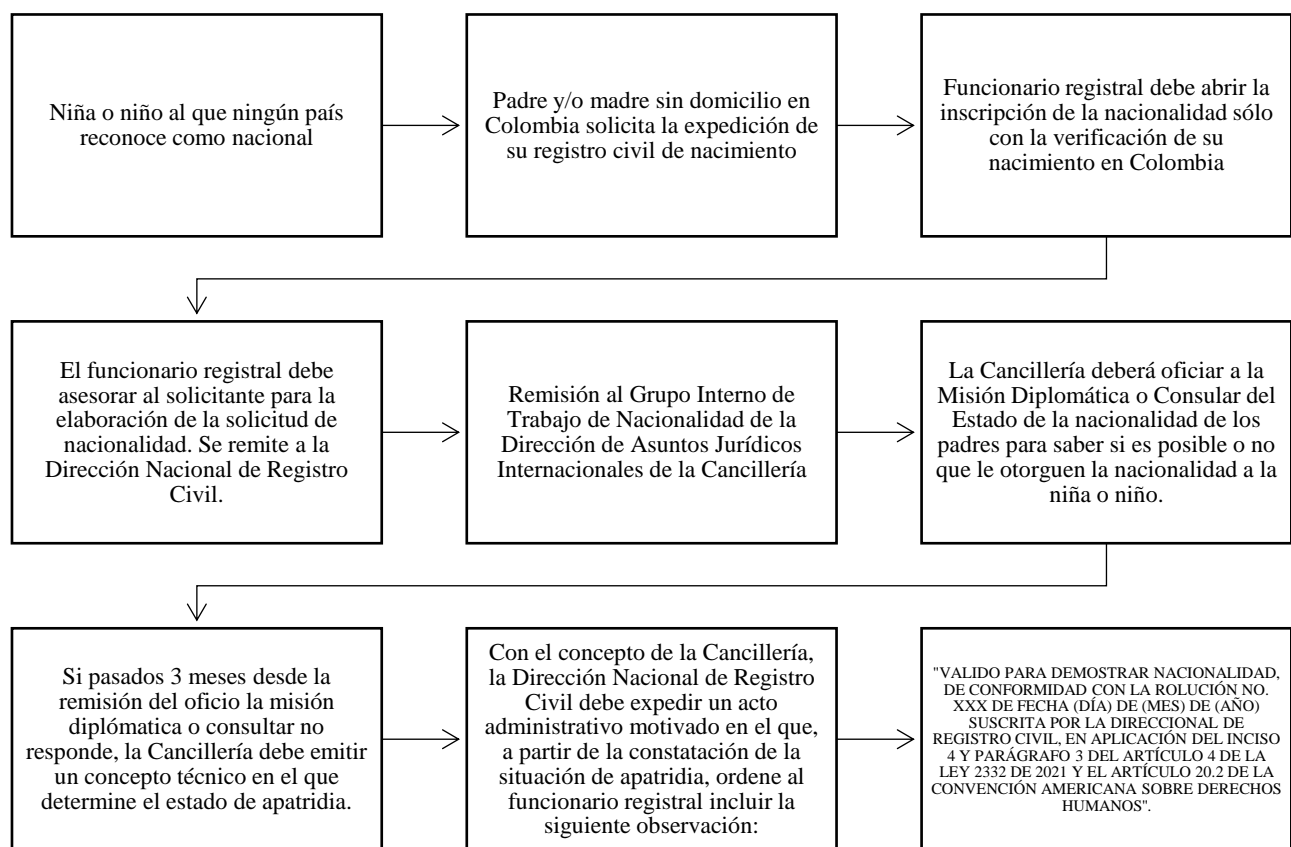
Niña o niño al que ningún país reconoce como nacional

Padre y/o madre sin domicilio en Colombia solicita la expedición de su registro civil de nacimiento

Funcionario registral debe abrir la inscripción de la nacionalidad sólo con la verificación de su nacimiento en Colombia

El funcionario registral debe asesorar al solicitante para la elaboración de la solicitud de nacionalidad. Se remite a la Dirección Nacional de Registro Civil.

Remisión al Grupo Interno de Trabajo de Nacionalidad de la Dirección de Asuntos Jurídicos Internacionales de la Cancillería

La Cancillería deberá oficiar a la Misión Diplomática o Consular del Estado de la nacionalidad de los padres para saber si es posible o no que le otorguen la nacionalidad a la niña o niño.

Si pasados 3 meses desde la remisión del oficio la misión diplómatica o consultar no responde, la Cancillería debe emitir un concepto técnico en el que determine el estado de apatridia.

Con el concepto de la Cancillería, la Dirección Nacional de Registro Civil debe expedir un acto administrativo motivado en el que, a partir de la constatación de la situación de apatridia, ordene al funcionario registral incluir la siguiente observación:

"VALIDO PARA DEMOSTRAR NACIONALIDAD, DE CONFORMIDAD CON LA ROLUCIÓN NO. XXX DE FECHA (DÍA) DE (MES) DE (AÑO) SUSCRITA POR LA DIRECCIONAL DE REGISTRO CIVIL, EN APLICACIÓN DEL INCISO 4 Y PARÁGRAFO 3 DEL ARTÍCULO 4 DE LA LEY 2332 DE 2021 Y EL ARTÍCULO 20.2 DE LA CONVENCIÓN AMERICANA SOBRE DERECHOS HUMANOS".